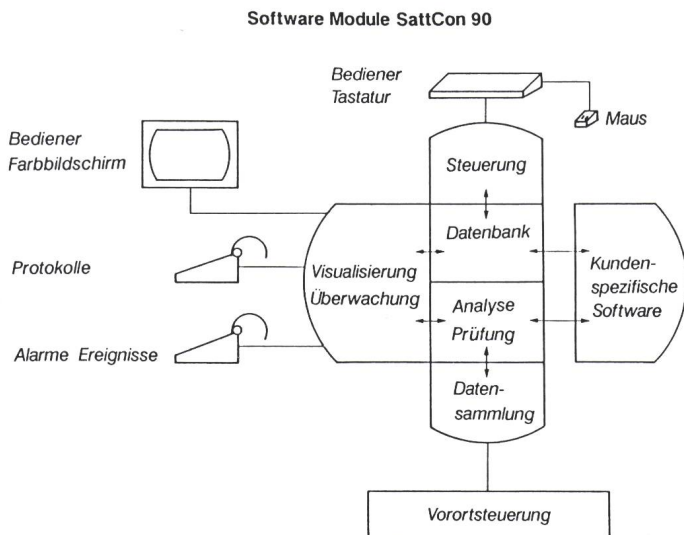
Software Module SattCon 90

Bediener Tastatur

Maus

Bediener Farbbildschirm

Steuerung

Datenbank

Protokolle

Visualisierung Überwachung

Kundenspezifische Software

Analyse Prüfung

Alarme Ereignisse

Datensammlung

Vorortsteuerung